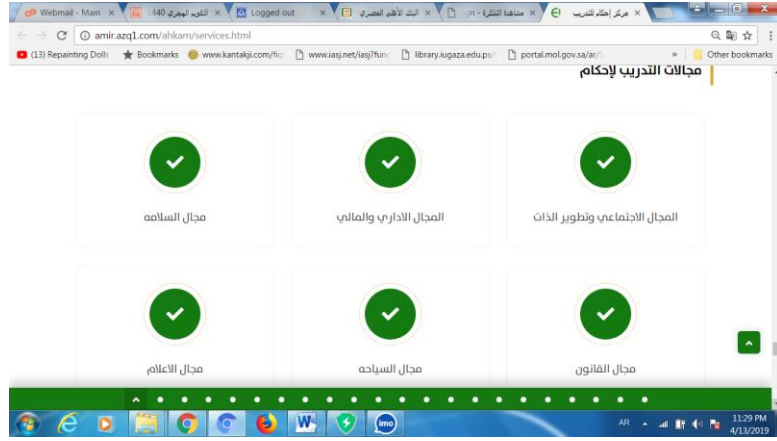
Webmail - Main ×
التقويم الهجري 1440 ×
Logged out ×
البنك الأهلي المصري ×
on - مسابقة المبتكرة ×
مركز إحكام للتدريب ×

amir.azq1.com/ahkam/services.html

(13) Repainting Dolls
Bookmarks
www.kantakji.com/fiq
www.iasj.net/iasj?func
library.iugaza.edu.ps/
portal.mol.gov.sa/ar/
Other bookmarks

مجالات التدريب لإحكام

مجال السلامه

المجال الاداري والمالي

المجال الاجتماعي وتطوير الذات

مجال الاعلام

مجال السياحه

مجال القانون

imo

AR
11:29 PM
4/13/2019